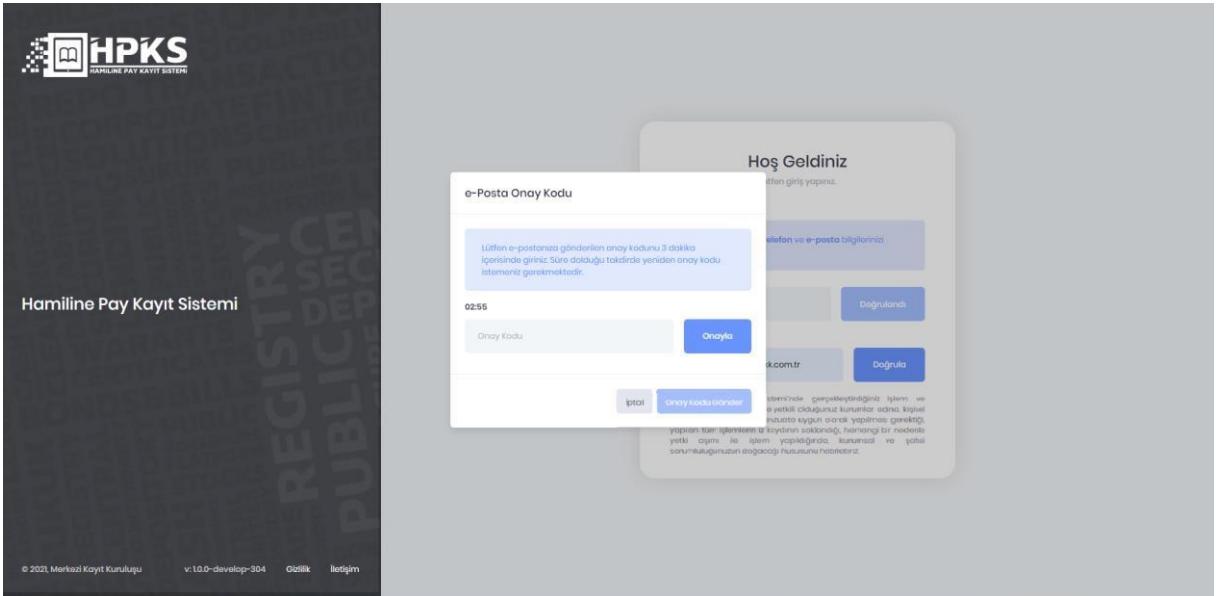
HPKS
HAMILINE PAY KAYIT SISTEMI

Hamiline Pay Kayıt Sistemi

© 2021, Merkezi Kayıt Kuruluşu v:1.0.0-develop-304 Gizlilik İletişim

Hoş Geldiniz
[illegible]tfen giriş yapınız.

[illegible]elefon ve e-posta bilgilerinizi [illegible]

Doğrulandı

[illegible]k.com.tr

Doğrula

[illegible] istemi'nde gerçekleştirdiğiniz işlem ve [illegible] yetkili olduğunuz kurumlar adına, kişisel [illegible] mevzuata uygun olarak yapılması gerektiği, yapılan tüm işlemlerin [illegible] kaydının saklandığı, herhangi bir nedenle yetki aşımı ile işlem yapıldığında, kurumsal ve şahsi sorumluluğunuzun doğacağı hususunu hatırlatırız.

e-Posta Onay Kodu

Lütfen e-postanıza gönderilen onay kodunu 3 dakika içerisinde giriniz. Süre dolduğu takdirde yeniden onay kodu istemeniz gerekmektedir.

02:55

Onay Kodu

Onayla

İptal

Onay Kodu Gönder